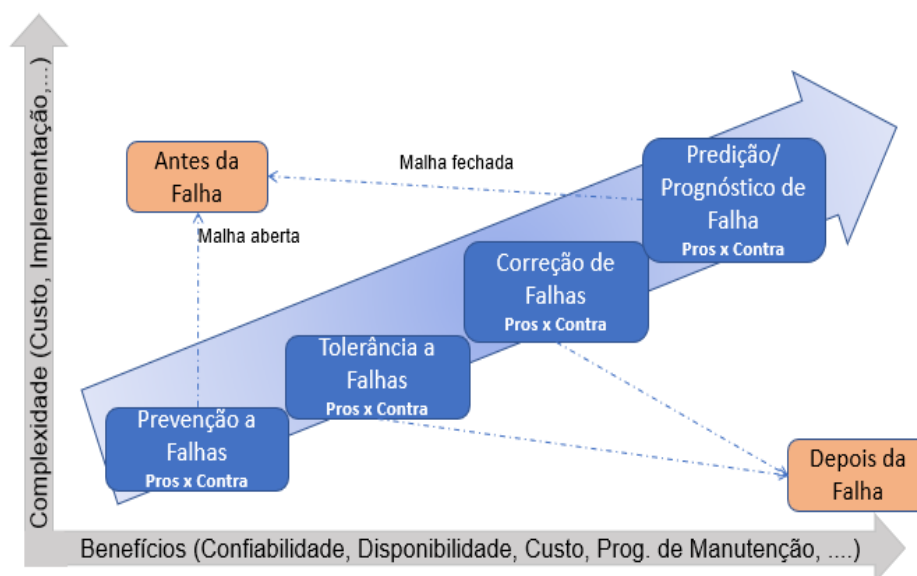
Complexidade (Custo, Implementação, ...)

Antes da Falha

Malha fechada

Predição/ Prognóstico de Falha
Pros x Contra

Malha aberta

Correção de Falhas
Pros x Contra

Tolerância a Falhas
Pros x Contra

Prevenção a Falhas
Pros x Contra

Depois da Falha

Benefícios (Confiabilidade, Disponibilidade, Custo, Prog. de Manutenção, ....)